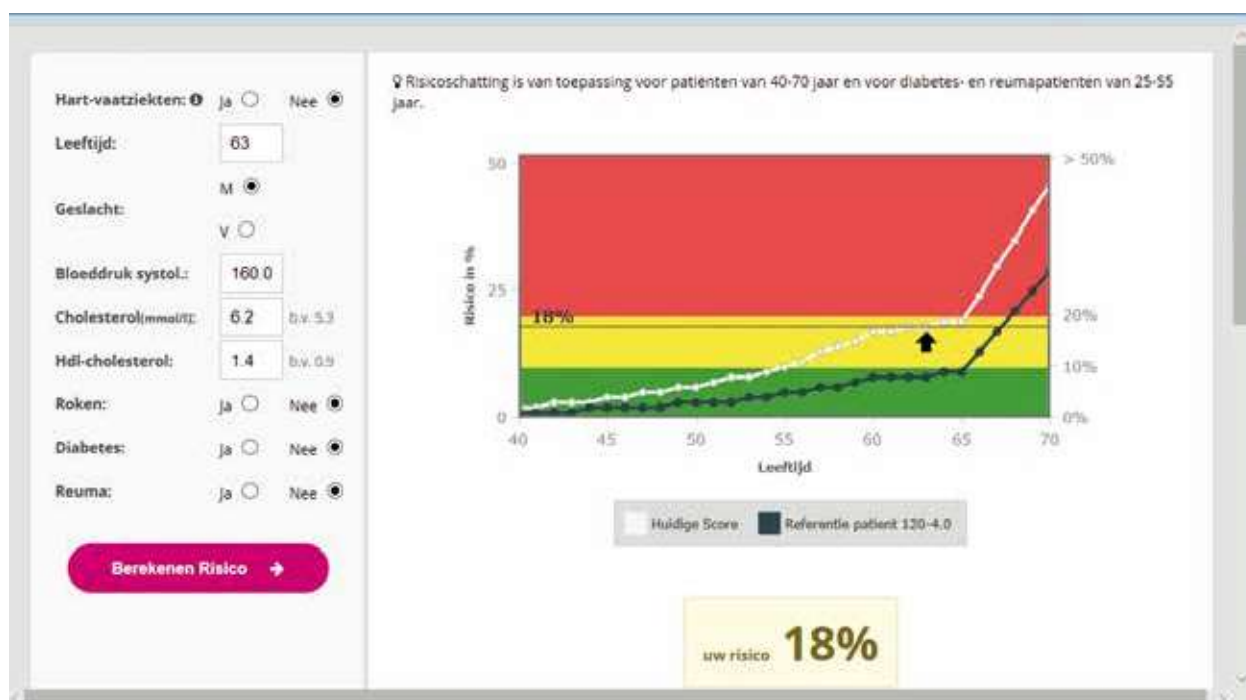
Hart-vaatziekten: ❶ Ja ○ Nee ◉

Leeftijd: 63

Geslacht: M ◉ V ○

Bloeddruk systol.: 160.0

Cholesterol(mmol/l): 6.2 b.v. 5.3

Hdl-cholesterol: 1.4 b.v. 0.9

Roken: Ja ○ Nee ◉

Diabetes: Ja ○ Nee ◉

Reuma: Ja ○ Nee ◉

Berekenen Risico →

Risicoschatting is van toepassing voor patienten van 40-70 jaar en voor diabetes- en reumapatienten van 25-55 jaar.

50
25
0
Risico in %
18%
> 50%
20%
10%
0%
40 45 50 55 60 65 70
Leeftijd

Huidige Score Referentie patient 120-4.0

uw risico 18%